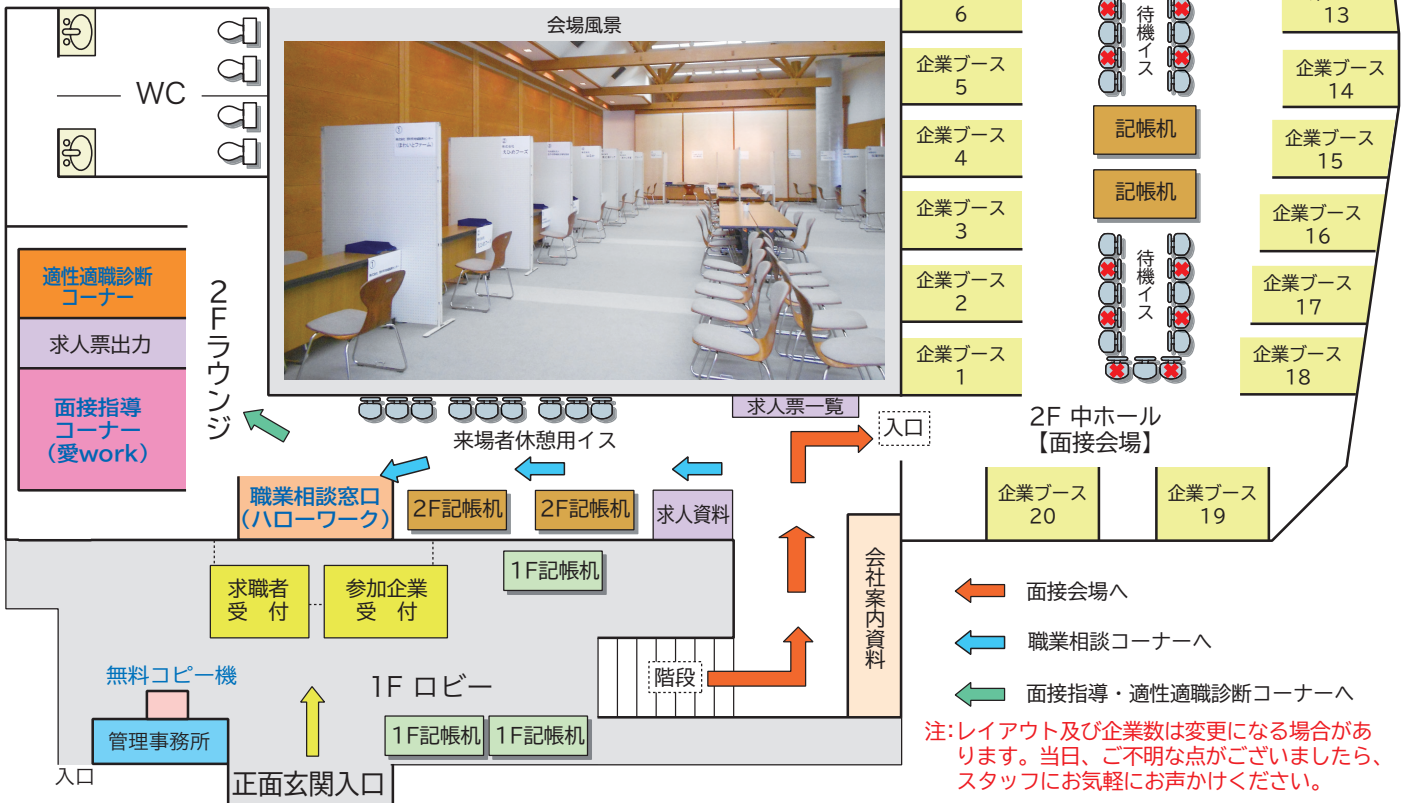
WC

会場風景

6

13

待機イス

企業ブース 5

企業ブース 14

企業ブース 4

記帳机

企業ブース 15

記帳机

企業ブース 3

企業ブース 16

待機イス

企業ブース 2

企業ブース 17

企業ブース 1

企業ブース 18

適性適職診断コーナー

求人票出力

面接指導コーナー（愛work）

2Fラウンジ

求人票一覧

入口

2F 中ホール【面接会場】

来場者休憩用イス

職業相談窓口（ハローワーク）

2F記帳机

2F記帳机

求人資料

企業ブース 20

企業ブース 19

1F記帳机

求職者受　付

参加企業受　付

会社案内資料

面接会場へ

職業相談コーナーへ

無料コピー機

階段

面接指導・適性適職診断コーナーへ

1F ロビー

管理事務所

1F記帳机

1F記帳机

注：レイアウト及び企業数は変更になる場合があります。当日、ご不明な点がございましたら、スタッフにお気軽にお声かけください。

入口

正面玄関入口